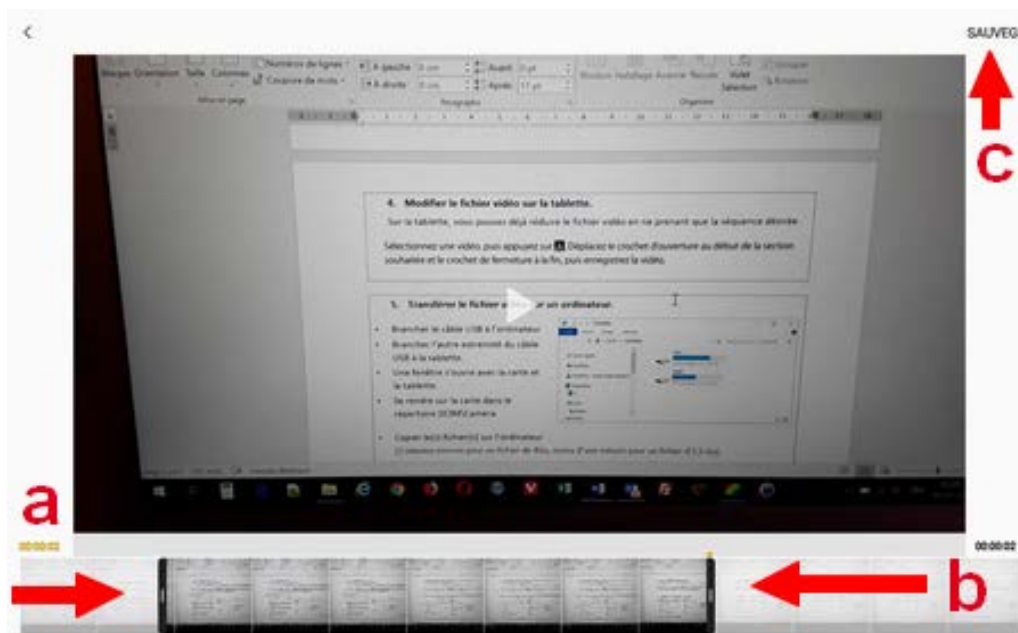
<

SAUVEG

C

Numéros de lignes

Coupure de mots

À gauche

À droite

Avant

Après

Mise en page

Paragraphe

Organiser

4. Modifier le fichier vidéo sur la tablette.

Sur la tablette, vous pouvez déjà réduire le fichier vidéo en ne prenant que la séquence désirée.

Sélectionnez une vidéo, puis appuyez sur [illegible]. Déplacez le crochet d'ouverture au début de la section souhaitée et le crochet de fermeture à la fin, puis enregistrez la vidéo.

5. Transférer le fichier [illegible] sur un ordinateur.

Brancher le câble USB à l'ordinateur

Brancher l'autre extrémité du câble USB à la tablette.

Une fenêtre s'ouvre avec la carte et la tablette.

Se rendre sur la carte dans le répertoire DCIM/Camera

Copier le(s) fichier(s) sur l'ordinateur

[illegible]

a

00:00:02

00:00:02

b